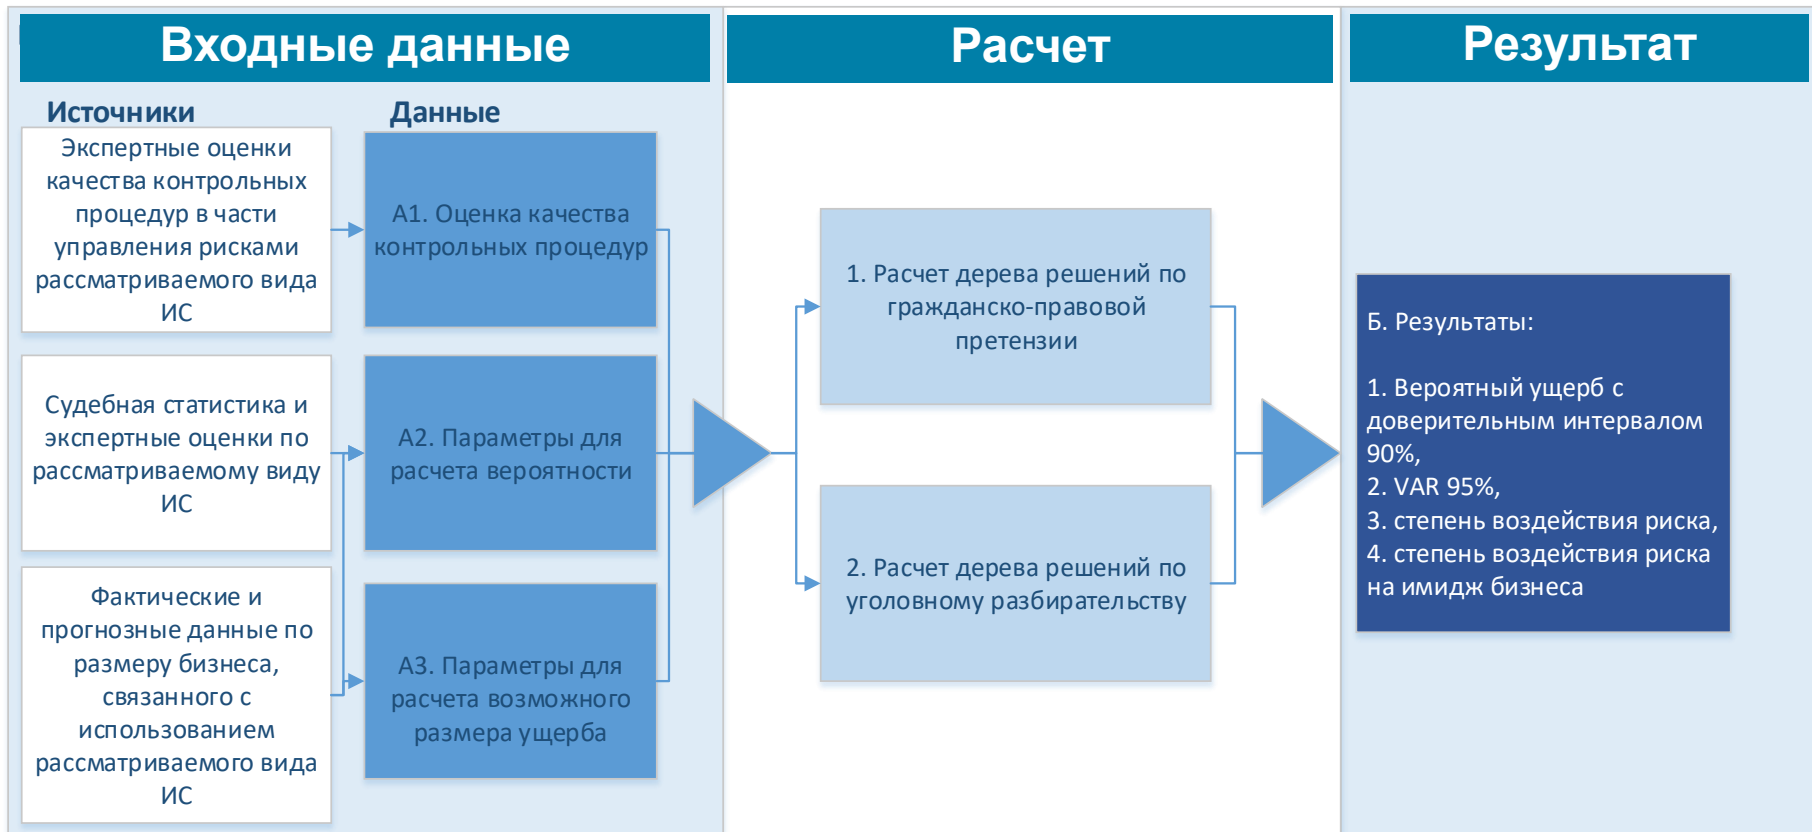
Входные данные

Расчет

Результат

Источники

Данные

Экспертные оценки качества контрольных процедур в части управления рисками рассматриваемого вида ИС

А1. Оценка качества контрольных процедур

Судебная статистика и экспертные оценки по рассматриваемому виду ИС

А2. Параметры для расчета вероятности

Фактические и прогнозные данные по размеру бизнеса, связанного с использованием рассматриваемого вида ИС

А3. Параметры для расчета возможного размера ущерба

1. Расчет дерева решений по гражданско-правовой претензии

2. Расчет дерева решений по уголовному разбирательству

Б. Результаты:

1. Вероятный ущерб с доверительным интервалом 90%,
2. VAR 95%,
3. степень воздействия риска,
4. степень воздействия риска на имидж бизнеса